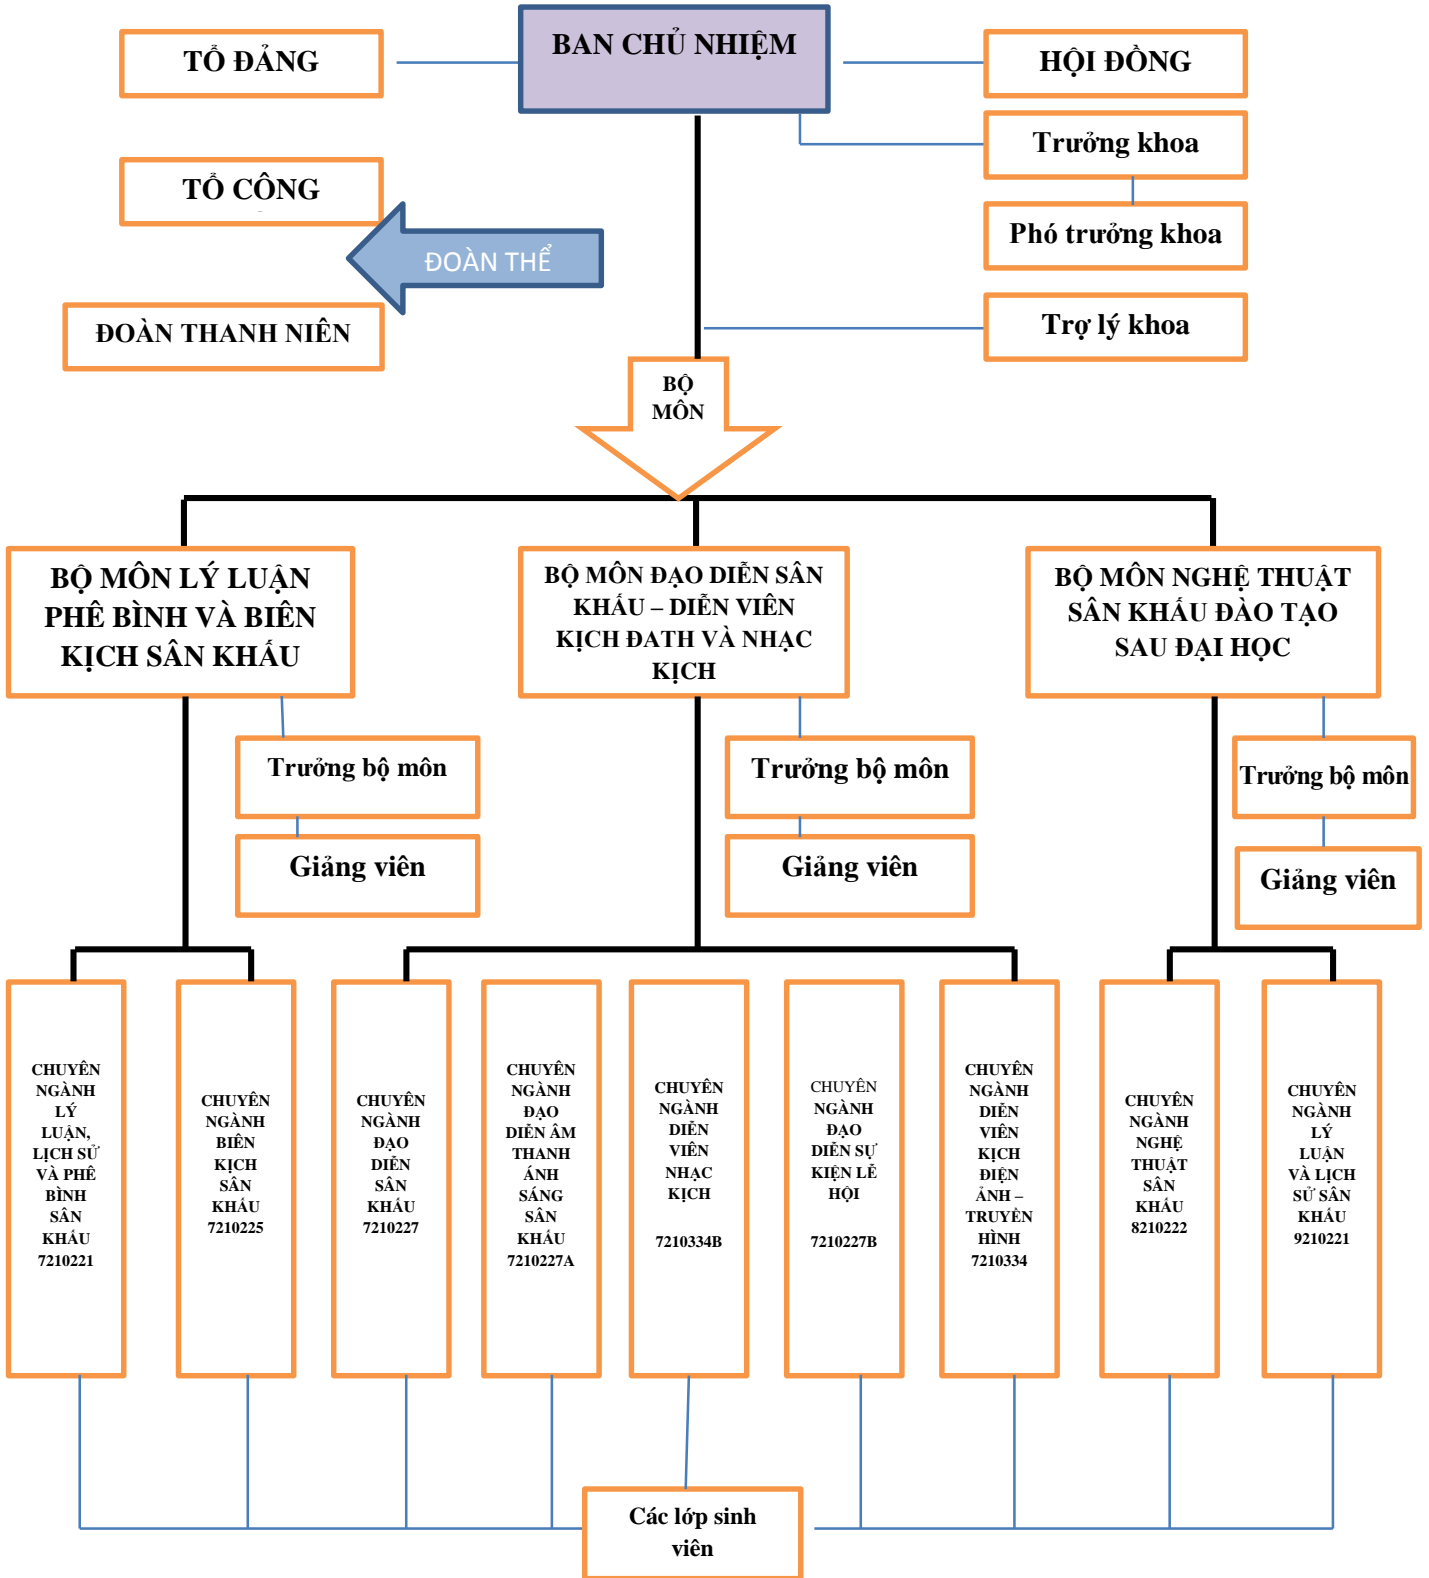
TỔ ĐẢNG

BAN CHỦ NHIỆM

HỘI ĐỒNG

Trưởng khoa

TỔ CÔNG

Phó trưởng khoa

ĐOÀN THỂ

ĐOÀN THANH NIÊN

Trợ lý khoa

BỘ MÔN

BỘ MÔN LÝ LUẬN PHÊ BÌNH VÀ BIÊN KỊCH SÂN KHẤU

BỘ MÔN ĐẠO DIỄN SÂN KHẤU – DIỄN VIÊN KỊCH ĐATH VÀ NHẠC KỊCH

BỘ MÔN NGHỆ THUẬT SÂN KHẤU ĐÀO TẠO SAU ĐẠI HỌC

Trưởng bộ môn

Giảng viên

Trưởng bộ môn

Giảng viên

Trưởng bộ môn

Giảng viên

CHUYÊN NGÀNH LÝ LUẬN, LỊCH SỬ VÀ PHÊ BÌNH SÂN KHẤU 7210221

CHUYÊN NGÀNH BIÊN KỊCH SÂN KHẤU 7210225

CHUYÊN NGÀNH ĐẠO DIỄN SÂN KHẤU 7210227

CHUYÊN NGÀNH ĐẠO DIỄN ÂM THANH ÁNH SÁNG SÂN KHẤU 7210227A

CHUYÊN NGÀNH DIỄN VIÊN NHẠC KỊCH 7210334B

CHUYÊN NGÀNH ĐẠO DIỄN SỰ KIỆN LỄ HỘI 7210227B

CHUYÊN NGÀNH DIỄN VIÊN KỊCH ĐIỆN ẢNH – TRUYỀN HÌNH 7210334

CHUYÊN NGÀNH NGHỆ THUẬT SÂN KHẤU 8210222

CHUYÊN NGÀNH LÝ LUẬN VÀ LỊCH SỬ SÂN KHẤU 9210221

Các lớp sinh viên